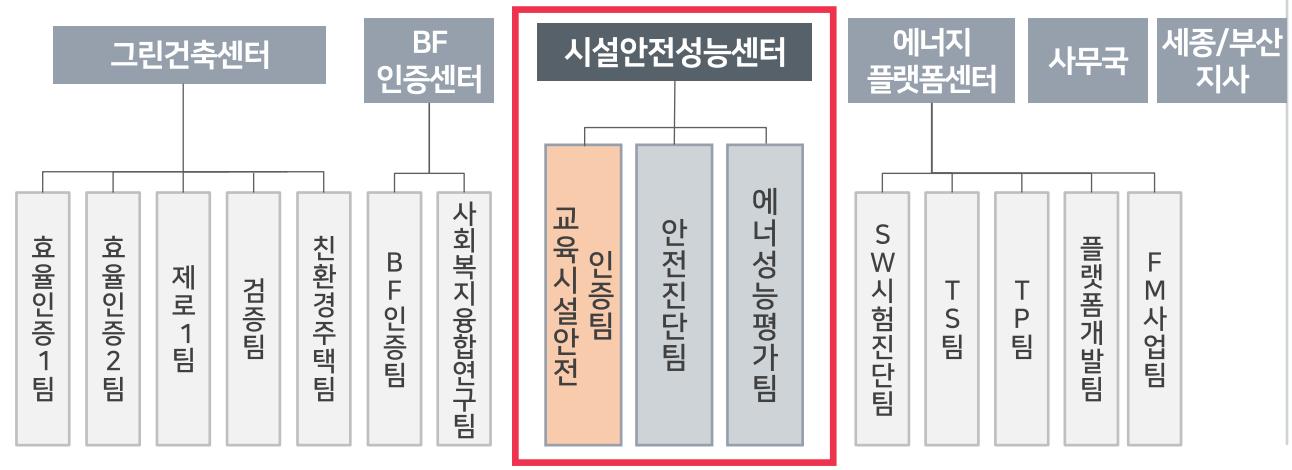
그린건축센터

효율인증1팀

효율인증2팀

제로1팀

검증팀

친환경주택팀

BF 인증센터

BF인증팀

사회복지융합연구팀

시설안전성능센터

교육시설안전 인증팀

안전진단팀

에너성능평가팀

에너지 플랫폼센터

SW시험진단팀

TS팀

TP팀

플랫폼개발팀

FM사업팀

사무국

세종/부산 지사